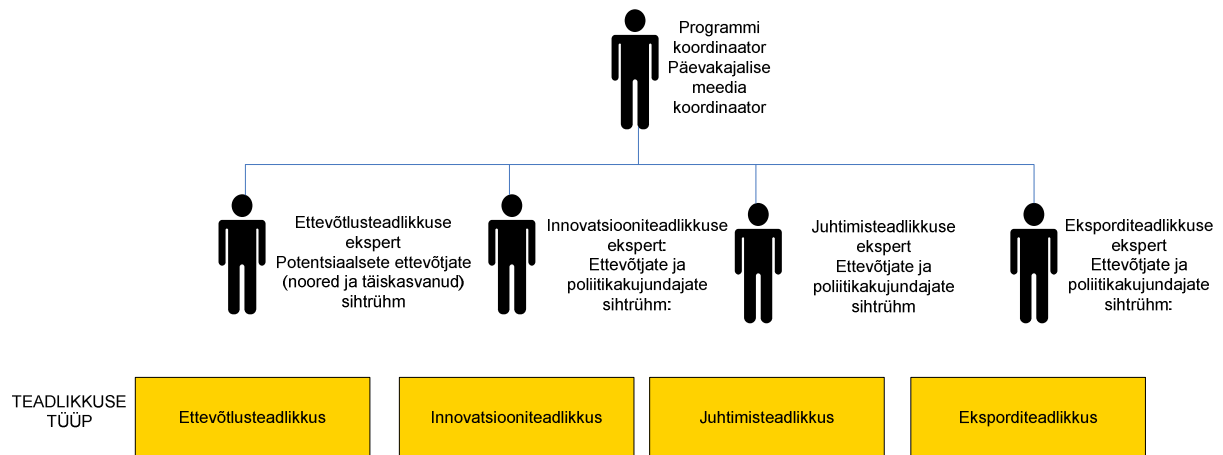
Programmi koordinaator
Päevakajalise meedia koordinaator

Ettevõtlusteadlikkuse ekspert
Potentsiaalsete ettevõtjate (noored ja täiskasvanud) sihtrühm

Innovatsiooniteadlikkuse ekspert:
Ettevõtjate ja poliitikakujundajate sihtrühm:

Juhtimisteadlikkuse ekspert
Ettevõtjate ja poliitikakujundajate sihtrühm

Eksporditeadlikkuse ekspert
Ettevõtjate ja poliitikakujundajate sihtrühm:

TEADLIKKUSE TÜÜP

Ettevõtlusteadlikkus

Innovatsiooniteadlikkus

Juhtimisteadlikkus

Eksporditeadlikkus